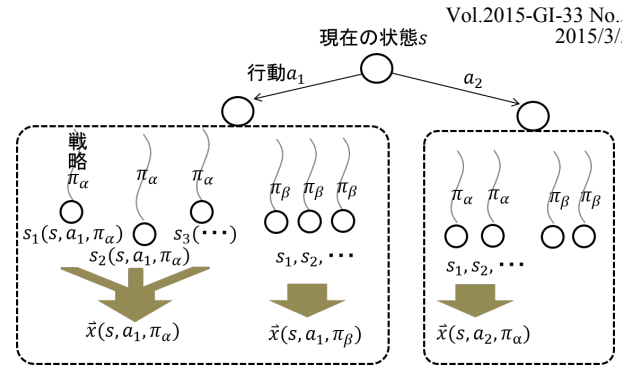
Vol.2015-GI-33 No.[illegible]
2015/3/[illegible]

現在の状態$s$

行動$a_1$

$a_2$

戦略
$\pi_\alpha$

$\pi_\alpha$

$\pi_\alpha$

$\pi_\beta$ $\pi_\beta$ $\pi_\beta$

$\pi_\alpha$ $\pi_\alpha$

$\pi_\beta$ $\pi_\beta$

$s_1(s, a_1, \pi_\alpha)$

$s_2(s, a_1, \pi_\alpha)$

$s_3(\cdots)$

$s_1, s_2, \cdots$

$s_1, s_2, \cdots$

$\vec{x}(s, a_1, \pi_\alpha)$

$\vec{x}(s, a_1, \pi_\beta)$

$\vec{x}(s, a_2, \pi_\alpha)$